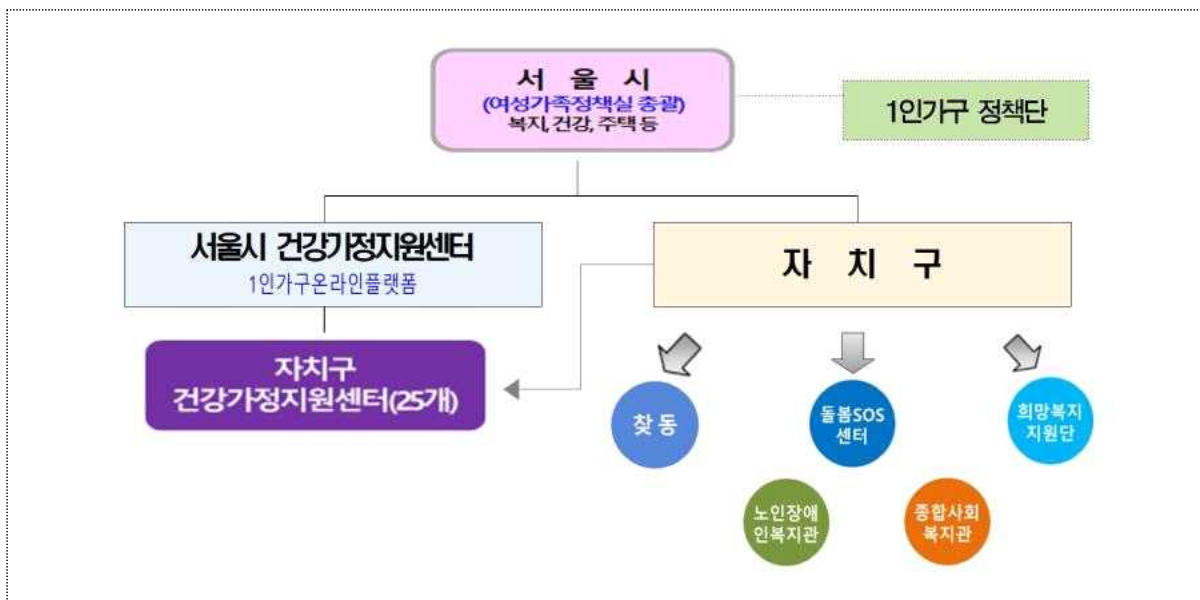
서 울 시
(여성가족정책실 총괄)
복지, 건강, 주택 등

1인가구 정책단

서울시 건강가정지원센터
1인가구온라인플랫폼

자 치 구

자치구
건강가정지원센터(25개)

찾 동

돌봄SOS
센터

희망복지
지원단

노인장애
인복지관

종합사회
복지관